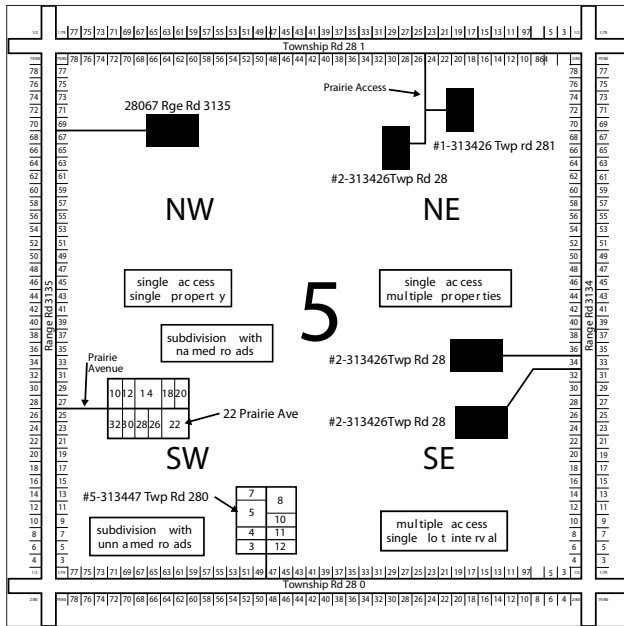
77 75 73 71 69 67 65 63 61 59 57 55 53 51 49 47 45 43 41 39 37 35 33 31 29 27 25 23 21 19 17 15 13 11 97 5 3

Township Rd 28 1

78 76 74 72 70 68 66 64 62 60 58 56 54 52 50 48 46 44 42 40 38 36 34 32 30 28 26 24 22 20 18 16 14 12 10 864

Prairie Access

28067 Rge Rd 3135

#1-313426 Twp rd 281

#2-313426Twp Rd 28

NW

NE

single ac cess
single propert y

single ac cess
multiple proper ties

5

subdivision with
na med ro ads

Range Rd 3135

Range Rd 3134

Prairie Avenue

#2-313426Twp Rd 28

| 10 | 12 | 14 | 18 | 20 |
|---|---|---|---|---|
| 32 | 30 | 28 | 26 | 22 |

22 Prairie Ave

#2-313426Twp Rd 28

SW

SE

#5-313447 Twp Rd 280

| 7 | 8 |
|---|---|
| 5 | 10 |
| 4 | 11 |
| 3 | 12 |

subdivision with
unn amed ro ads

mul tiple ac cess
single lo t inte rv al

77 75 73 71 69 67 65 63 61 59 57 55 53 51 49 47 45 43 41 39 37 35 33 31 29 27 25 23 21 19 17 15 13 11 97 5 3

Township Rd 28 0

78 76 74 72 70 68 66 64 62 60 58 56 54 52 50 48 46 44 42 40 38 36 34 32 30 28 26 24 22 20 18 16 14 12 10 8 6 4

78 76 74 72 70 68 66 64 62 60 58 56 54 52 50 48 46 44 42 40 38 36 34 32 30 28 26 24 22 20 18 16 14 12 10 8 6 4

77 75 73 71 69 67 65 63 61 59 57 55 53 51 49 47 45 43 41 39 37 35 33 31 29 27 25 23 21 19 17 15 13 11 9 7 5 3